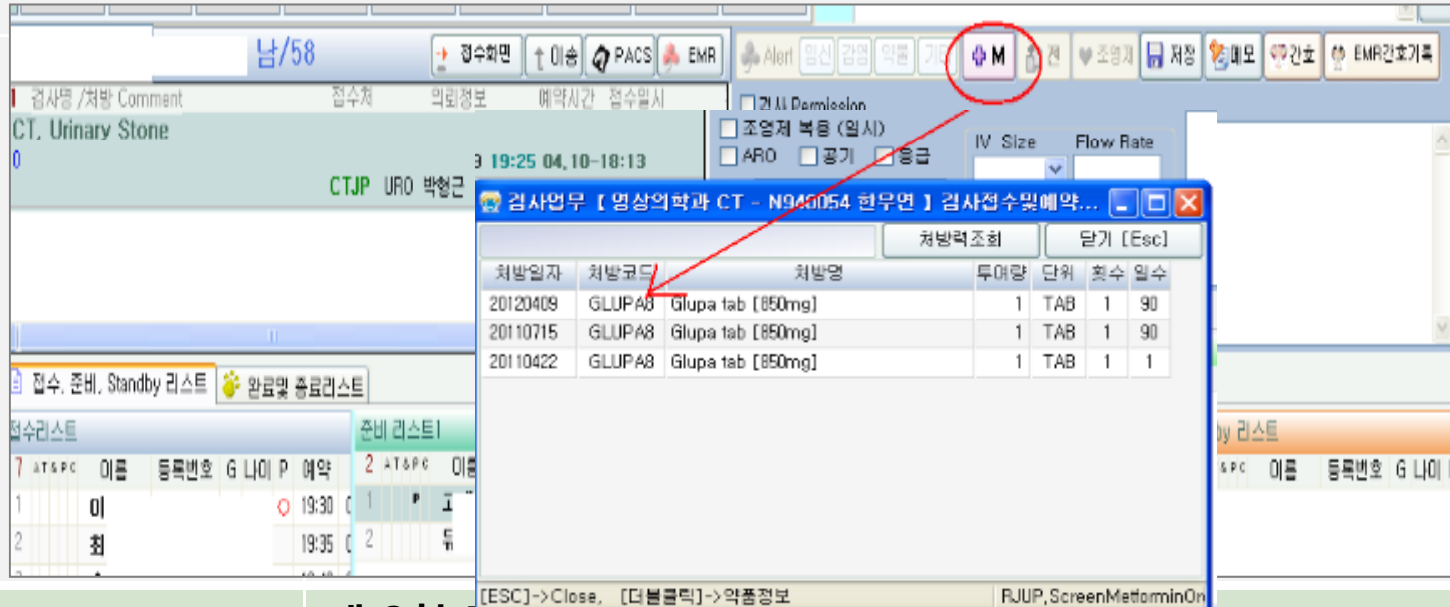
남/58

접수화면 이송 PACS EMR

Alert 임신 감염 약품 기타 M 전 조영제 저장 메모 간호 EMR간호기록

검사명 /처방 Comment 접수처 의뢰정보 예약시간 접수일시

CT, Urinary Stone

0

19:25 04,10-18:13

CTJP URO 박형근

검사 Permission

조영제 복용 (일시)

ARO 공기 응급

IV Size Flow Rate

검사업무 [ 영상의학과 CT - N940054 한우연 ] 검사접수및예약...

처방력조회 닫기 [Esc]

| 처방일자 | 처방코드 | 처방명 | 투여량 | 단위 | 횟수 | 일수 |
|---|---|---|---|---|---|---|
| 20120409 | GLUPA8 | Glupa tab [850mg] | 1 | TAB | 1 | 90 |
| 20110715 | GLUPA8 | Glupa tab [850mg] | 1 | TAB | 1 | 90 |
| 20110422 | GLUPA8 | Glupa tab [850mg] | 1 | TAB | 1 | 1 |

[ESC]->Close, [더블클릭]->약품정보 RJUP,ScreenMetforminOn

접수, 준비, Standby 리스트 완료및 종료리스트

접수리스트

준비 리스트

by 리스트

7 A T & P C 이름 등록번호 G 나이 P 예약

1 이 19:30

2 최 19:35

2 A T & P C 이름

1 P

2

A T & P C 이름 등록번호 G 나이